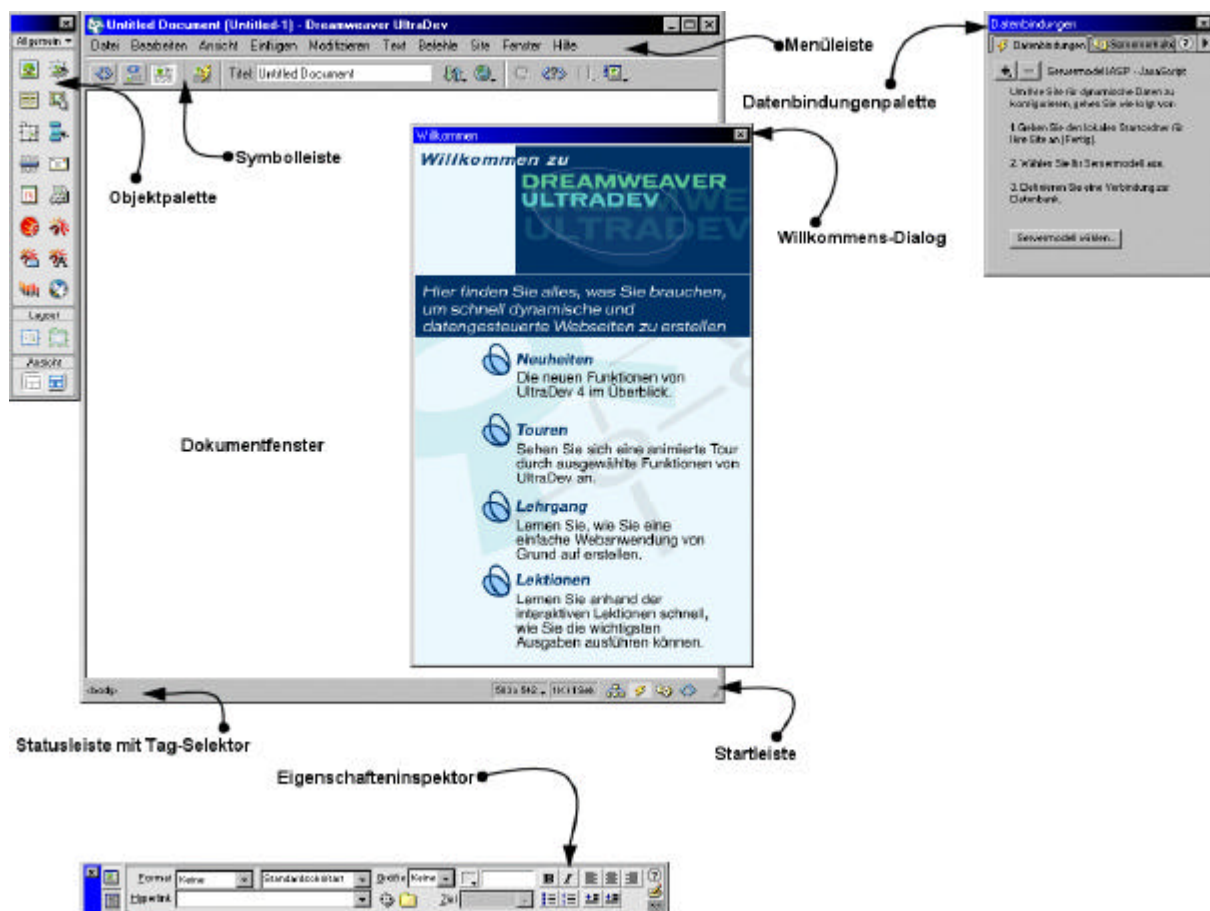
Allgemein

Layout

Ansicht

Untitled Document (Untitled-1) - Dreamweaver UltraDev

Datei Bearbeiten Ansicht Einfügen Modifizieren Text Befehle Site Fenster Hilfe

Titel: Untitled Document

Menüleiste

Datenbindungen

Datenbindungen Servermodell

Servermodell:ASP - JavaScript

Um Ihre Site für dynamische Daten zu konfigurieren, gehen Sie wie folgt vor:

1. Geben Sie den lokalen Stammordner für Ihre Site an (Fertig).

2. Wählen Sie Ihr Servermodell aus.

3. Definieren Sie eine Verbindung zur Datenbank.

Servermodell wählen...

Datenbindungenpalette

Symbolleiste

Objektpalette

Willkommen

Willkommen zu

DREAMWEAVER ULTRADEV

Hier finden Sie alles, was Sie brauchen, um schnell dynamische und datengesteuerte Webseiten zu erstellen

Neuheiten
Die neuen Funktionen von UltraDev 4 im Überblick.

Touren
Sehen Sie sich eine animierte Tour durch ausgewählte Funktionen von UltraDev an.

Lehrgang
Lernen Sie, wie Sie eine einfache Webanwendung von Grund auf erstellen.

Lektionen
Lernen Sie anhand der interaktiven Lektionen schnell, wie Sie die wichtigsten Ausgaben ausführen können.

Willkommens-Dialog

Dokumentfenster

<body>

Statusleiste mit Tag-Selektor

Startleiste

Eigenschafteninspektor

Format Keine Standardschriftart Größe Keine

Hyperlink

Ziel